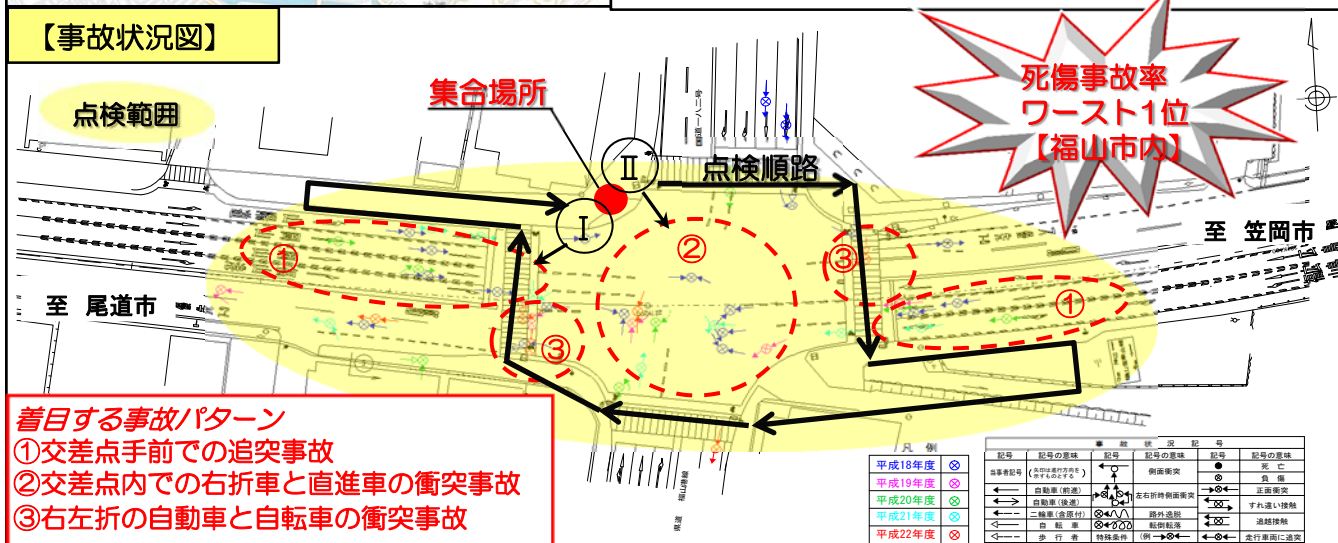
【事故状況図】

点検範囲

集合場所

Ⅱ

Ⅰ

点検順路

死傷事故率
ワースト1位
【福山市内】

至　笠岡市

至　尾道市

①

②

③

③

①

着目する事故パターン
①交差点手前での追突事故
②交差点内での右折車と直進車の衝突事故
③右左折の自動車と自転車の衝突事故

凡　例

| 平成18年度 | ⊗ |
|---|---|
| 平成19年度 | ⊗ |
| 平成20年度 | ⊗ |
| 平成21年度 | ⊗ |
| 平成22年度 | ⊗ |

事　故　状　況　記　号

| 記号 | 記号の意味 | 記号 | 記号の意味 | 記号 | 記号の意味 |
|---|---|---|---|---|---|
| 当事者記号 | (矢印は進行方向を表すものとする) | | 側面衝突 | ● | 死　亡 |
| | 自動車（前進） | | 左右折時側面衝突 | ⊗ | 負　傷 |
| | 自動車（後進） | | | | 正面衝突 |
| | 二輪車（含原付） | | 路外逸脱 | | すれ違い接触 |
| | 自　転　車 | | 転倒転落 | | 追越接触 |
| | 歩　行　者 | 特殊条件 | (例 | | 走行車両に追突 |